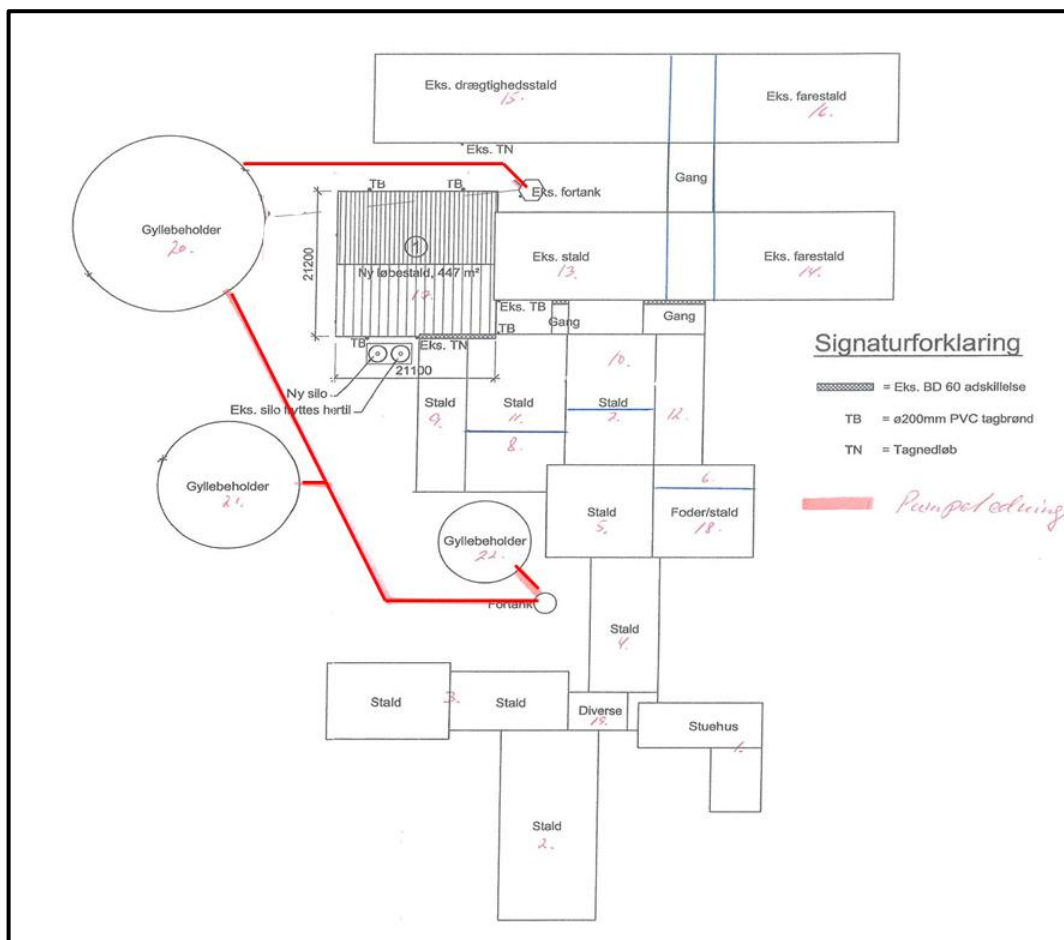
Eks. drægtighedsstald
15.

Eks. farestald
16.

Eks. TN

Eks. fortank

Gang

TB TB

Gyllebeholder
20.

21200

1

Ny løbestald, 447 m²
17.

Eks. stald
13.

Eks. farestald
14.

Eks. TB

TB

Gang

Gang

TB

Eks. TN

21100

10.

Ny silo

Eks. silo flyttes hertil

Stald
9.

Stald
11.

Stald
7.

12.

8.

Signaturforklaring

= Eks. BD 60 adskillelse

TB = ø200mm PVC tagbrønd

TN = Tagnedløb

Pumpeledning

Gyllebeholder
21.

6.

Stald
5.

Foder/stald
18.

Gyllebeholder
22.

Fortank

Stald
4.

Stald

3.

Stald

Diverse
19.

Stuehus
1.

Stald
2.